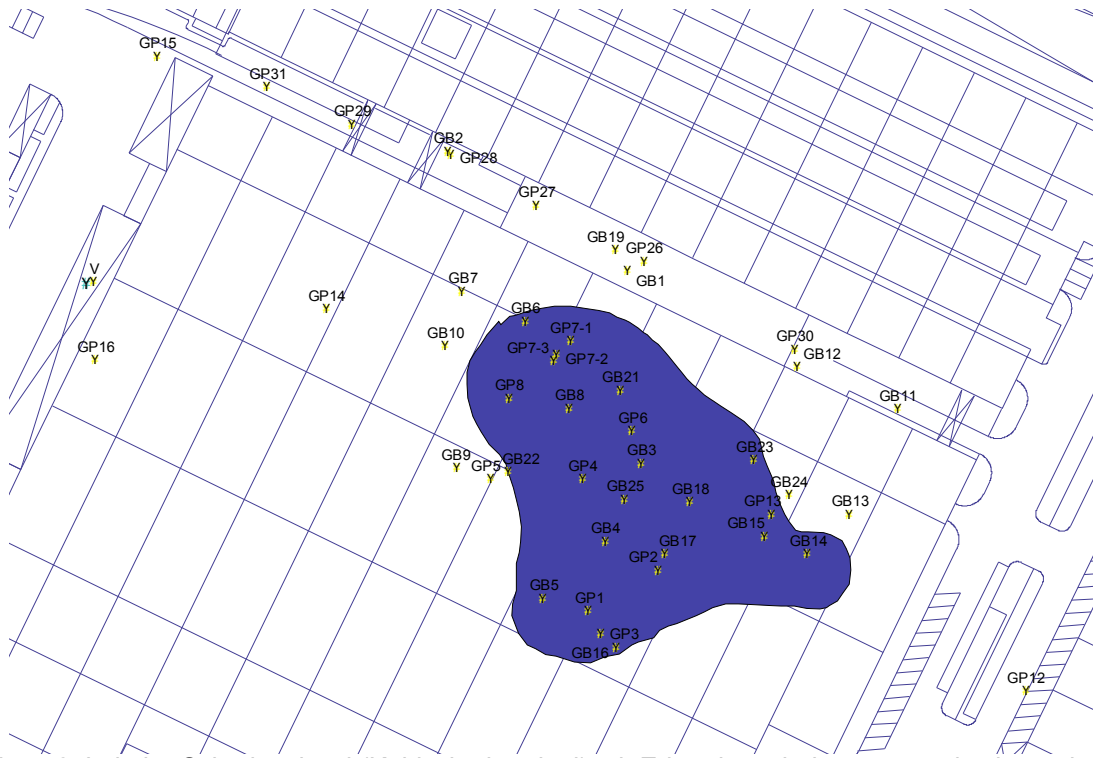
GP15
GP31
GP29
GB2
GP28
GP27
GB19
GP26
GB1
V
GP14
GB7
GP16
GB10
GB6
GP7-1
GP7-3
GP7-2
GP30
GB12
GP8
GB8
GB21
GB11
GP6
GB23
GB3
GB9
GP5
GB22
GP4
GB25
GB18
GB24
GP13
GB13
GB15
GB4
GB17
GB14
GP2
GB5
GP1
GP3
GB16
GP12